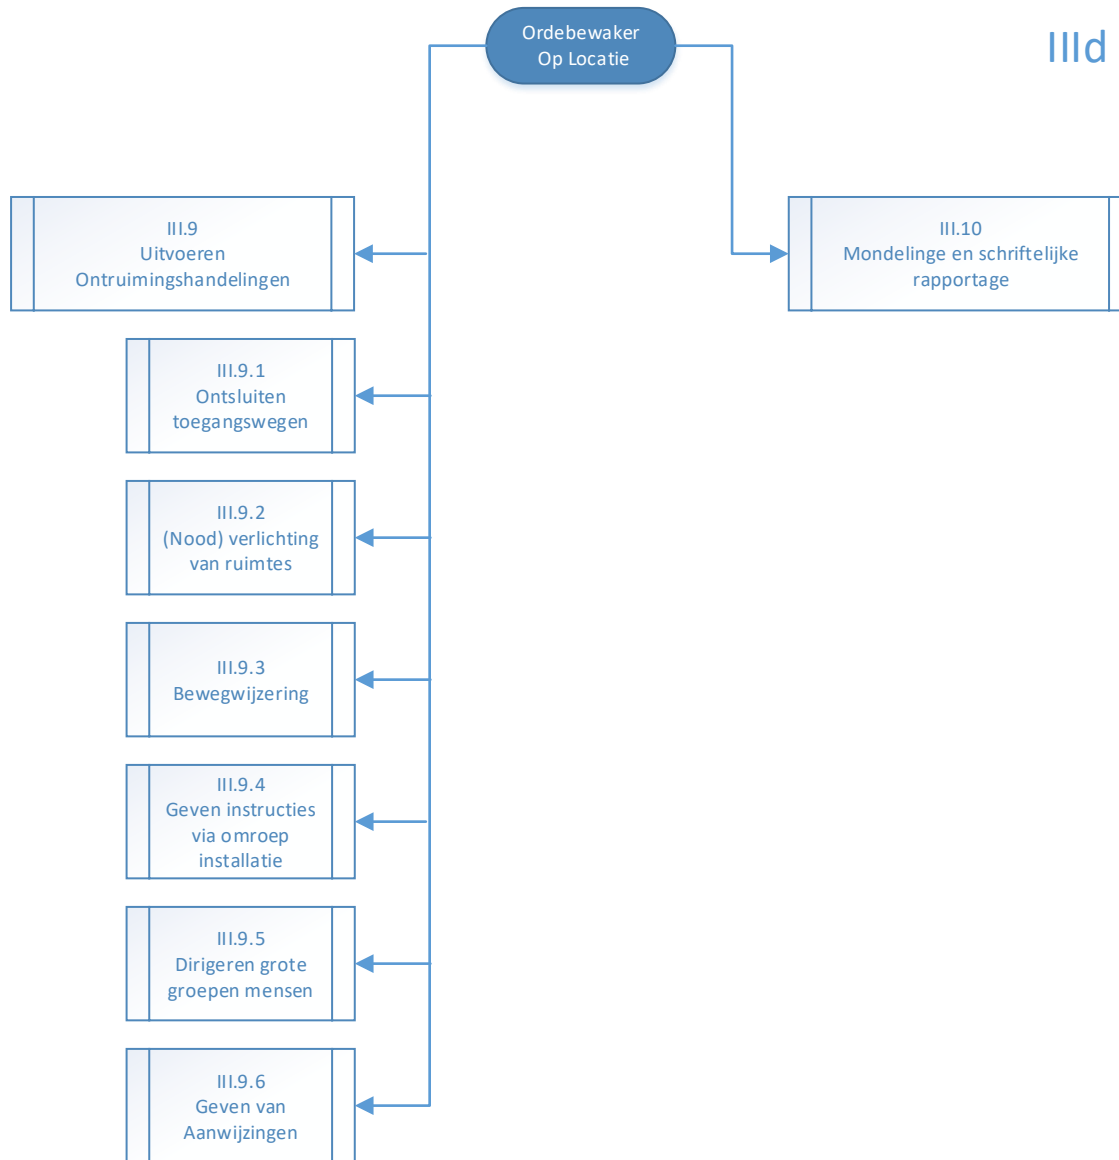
IIId

Ordebewaker
Op Locatie

III.9
Uitvoeren
Ontruimingshandelingen

III.10
Mondelinge en schriftelijke rapportage

III.9.1
Ontsluiten
toegangswegen

III.9.2
(Nood) verlichting
van ruimtes

III.9.3
Bewegwijzering

III.9.4
Geven instructies
via omroep
installatie

III.9.5
Dirigeren grote
groepen mensen

III.9.6
Geven van
Aanwijzingen